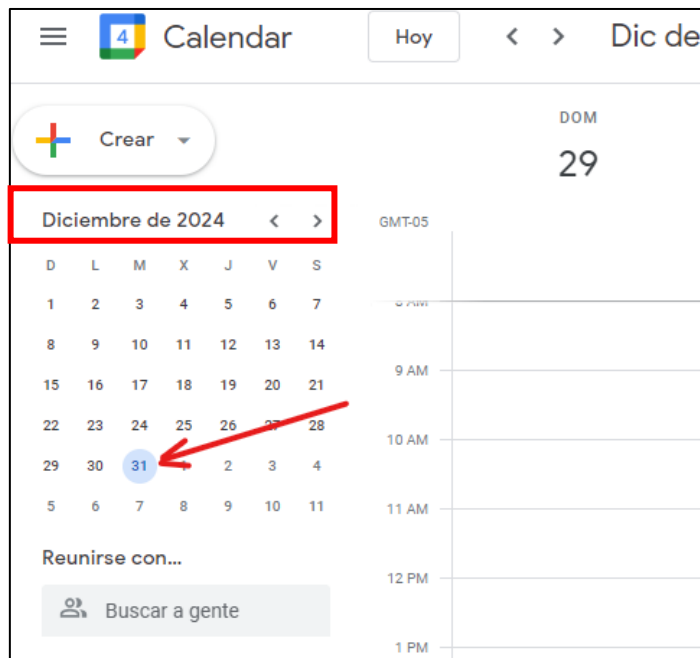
4 Calendar

Hoy

Dic de

Crear

DOM

29

Diciembre de 2024

GMT-05

| D | L | M | X | J | V | S |
|---|---|---|---|---|---|---|
| 1 | 2 | 3 | 4 | 5 | 6 | 7 |
| 8 | 9 | 10 | 11 | 12 | 13 | 14 |
| 15 | 16 | 17 | 18 | 19 | 20 | 21 |
| 22 | 23 | 24 | 25 | 26 | 27 | 28 |
| 29 | 30 | 31 | 1 | 2 | 3 | 4 |
| 5 | 6 | 7 | 8 | 9 | 10 | 11 |

8 AM

9 AM

10 AM

11 AM

12 PM

1 PM

Reunirse con...

Buscar a gente